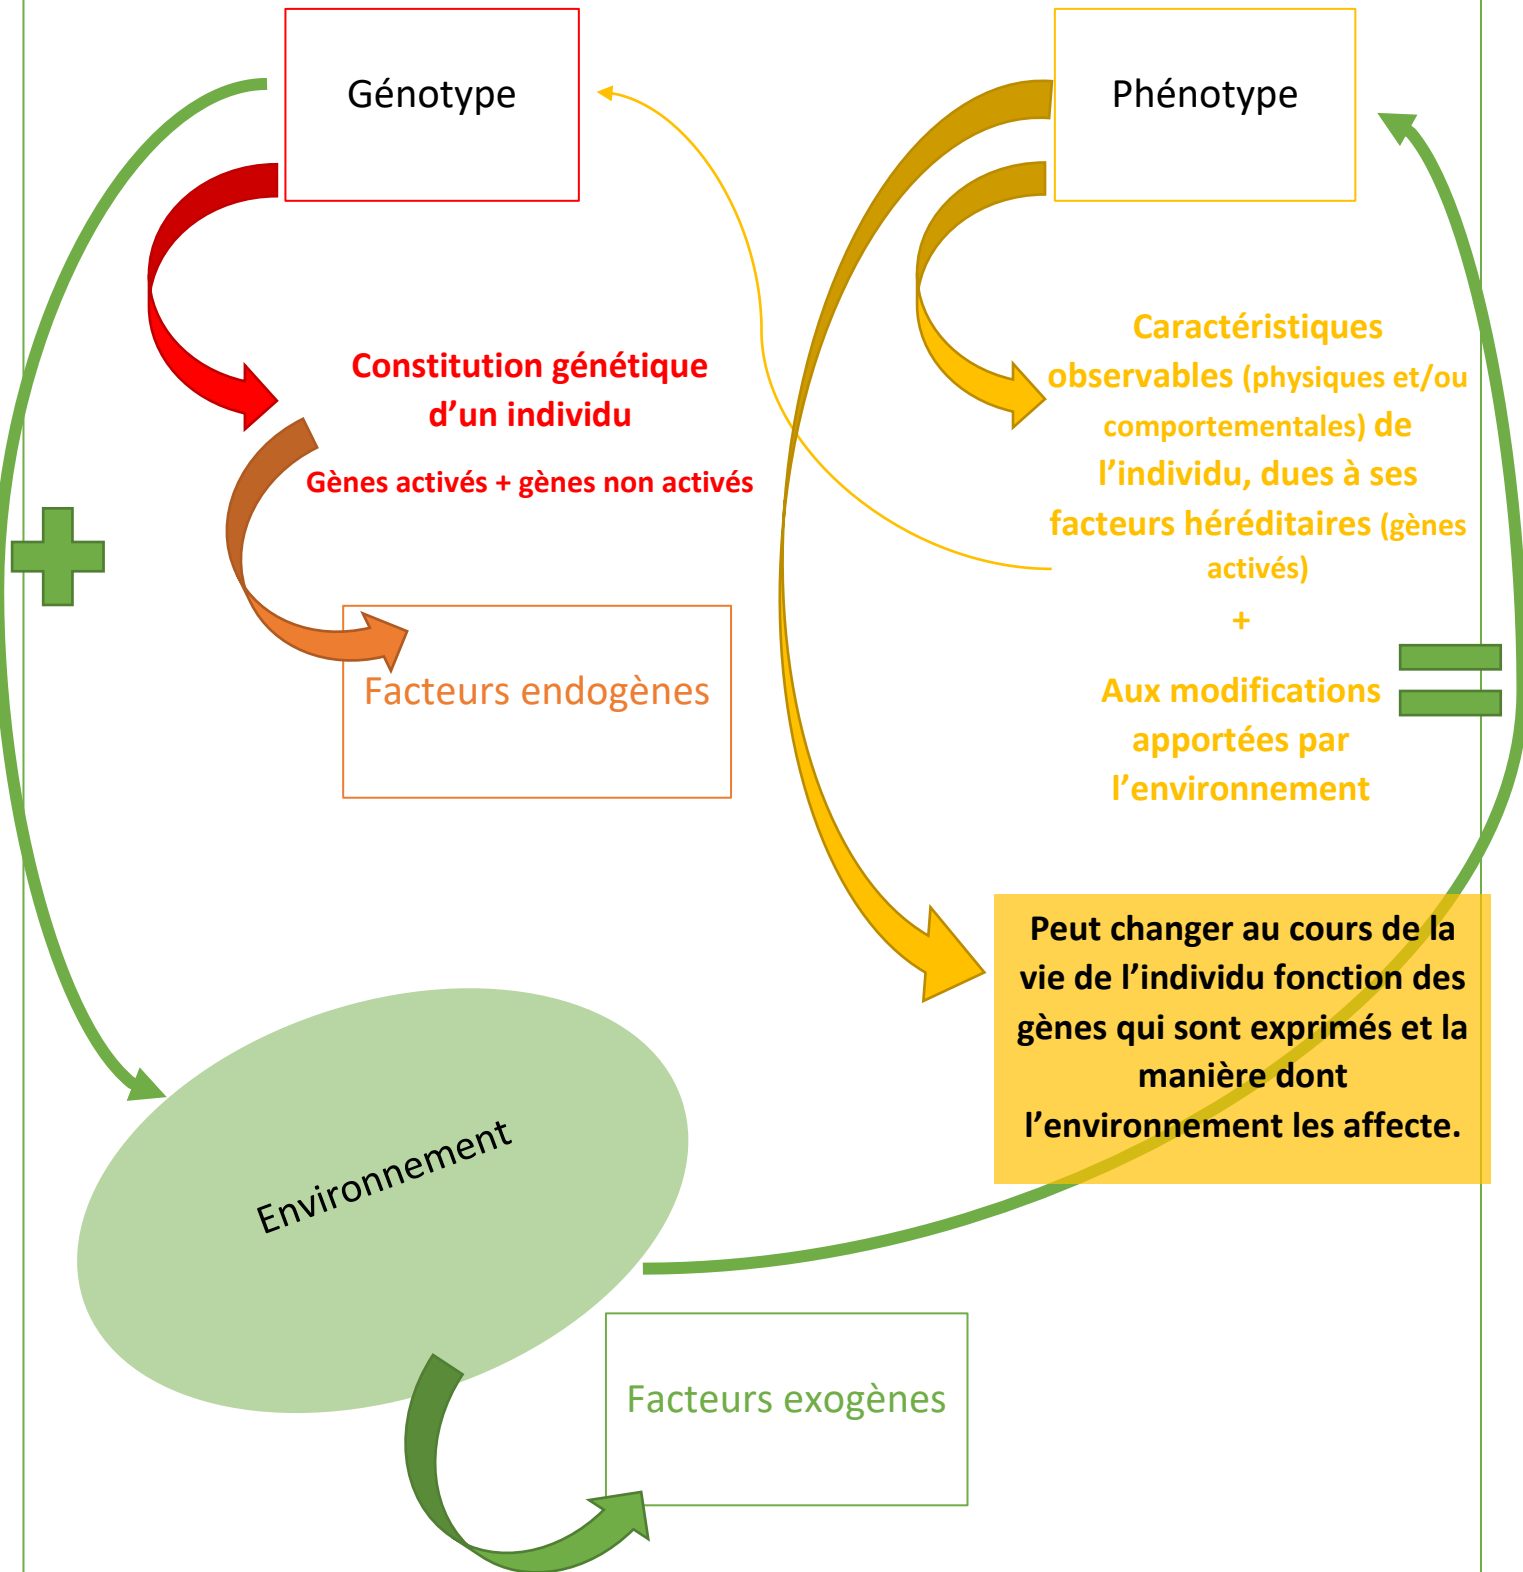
Génotype

Phénotype

Constitution génétique d'un individu

Gènes activés + gènes non activés

Caractéristiques observables (physiques et/ou comportementales) de l'individu, dues à ses facteurs héréditaires (gènes activés)

+

Aux modifications apportées par l'environnement

Facteurs endogènes

Peut changer au cours de la vie de l'individu fonction des gènes qui sont exprimés et la manière dont l'environnement les affecte.

Environnement

Facteurs exogènes